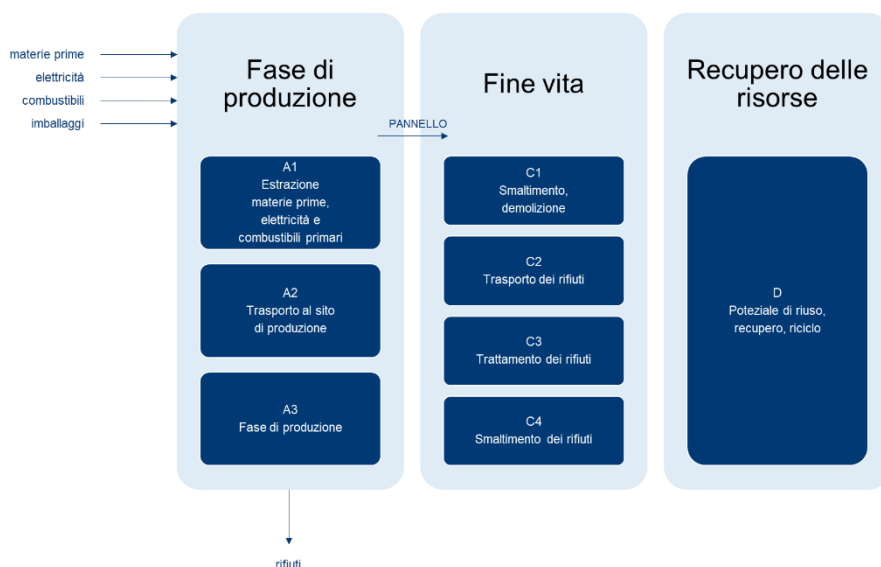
materie prime
elettricità
combustibili
imballaggi

Fase di produzione

A1
Estrazione materie prime, elettricità e combustibili primari

A2
Trasporto al sito di produzione

A3
Fase di produzione

rifiuti

PANNELLO

Fine vita

C1
Smaltimento, demolizione

C2
Trasporto dei rifiuti

C3
Trattamento dei rifiuti

C4
Smaltimento dei rifiuti

Recupero delle risorse

D
Poteziale di riuso, recupero, riciclo